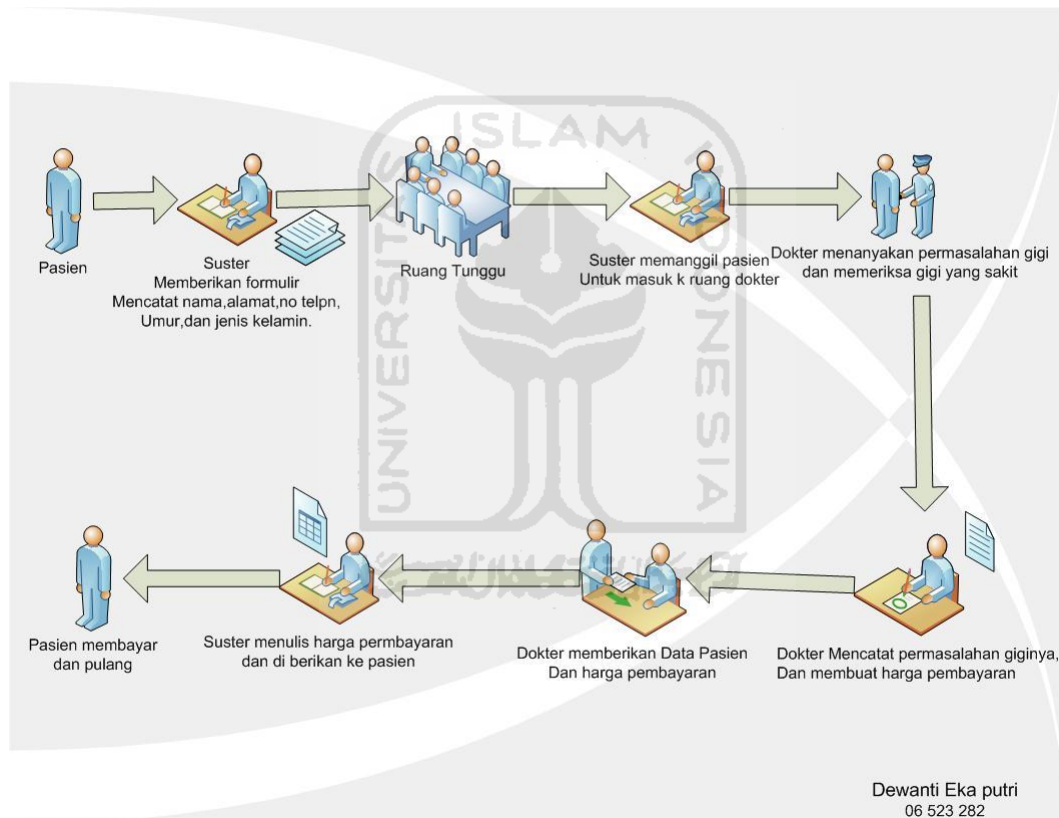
Pasien

Suster
Memberikan formulir
Mencatat nama,alamat,no telpn,
Umur,dan jenis kelamin.

Ruang Tunggu

Suster memanggil pasien
Untuk masuk k ruang dokter

Dokter menanyakan permasalahan gigi
dan memeriksa gigi yang sakit

Dokter Mencatat permasalahan giginya,
Dan membuat harga pembayaran

Dokter memberikan Data Pasien
Dan harga pembayaran

Suster menulis harga permbayaran
dan di berikan ke pasien

Pasien membayar
dan pulang

ISLAM
UNIVERSITAS
INDONESIA

Dewanti Eka putri
06 523 282